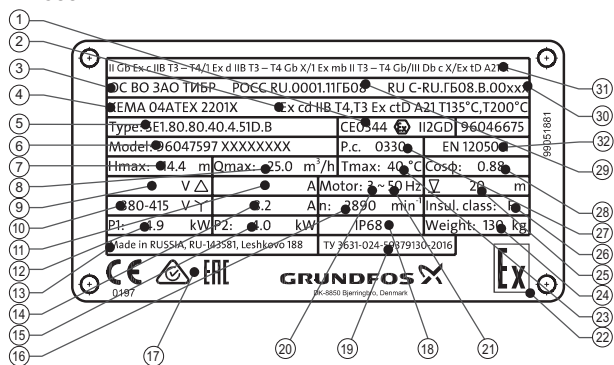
II Gb Ex c IIB T3 – T4/1 Ex d IIB T3 – T4 Gb X/1 Ex mb II T3 – T4 Gb/III Db c X/Ex tD A21

ОС ВО ЗАО ТИБР РОСС RU.0001.11ГБ08 RU C-RU.ГБ08.В.00xxx

KEMA 04ATEX 2201X Ex cd IIB T4,T3 Ex ctD A21 T135°C,T200°C

Type: SE1.80.80.40.4.51D.B CE0344 II2GD 96046675

Model: 96047597 XXXXXXXX P.c. 0330 EN 12050

Hmax: 14.4 m Qmax: 25.0 m$^3$/h Tmax: 40 °C Cosφ: 0.88

V △ A Motor: 3 ~ 50 Hz ▽ 20 m

380-415 V Y 8.2 A n: 2890 min$^{-1}$ Insul. class: F

P1: 4.9 kW P2: 4.0 kW IP68 Weight: 130 kg

Made in RUSSIA, RU-143581, Leshkovo 188 ТУ 3631-024-59379130-2016

CE 0197

EAC

GRUNDFOS

DK-8850 Bjerringbro, Denmark

Ex

99051881

1 2 3 4 5 6 7 8 9 10 11 12 13 14 15 16 17 18 19 20 21 22 23 24 25 26 27 28 29 30 31 32